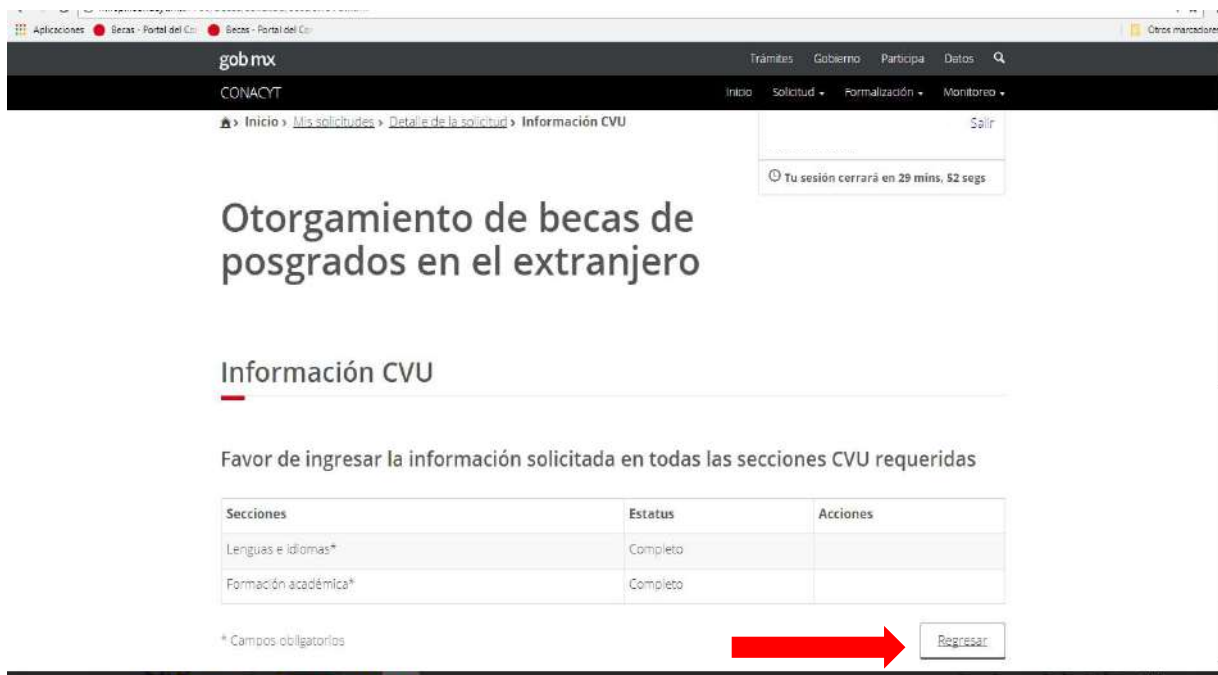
Aplicaciones Becas - Portal del C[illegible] Becas - Portal del C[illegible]

Otros marcadores

gob mx

Trámites Gobierno Participa Datos

CONACYT

Inicio Solicitud Formalización Monitoreo

Inicio › Mis solicitudes › Detalle de la solicitud › Información CVU

Salir

Tu sesión cerrará en 29 mins, 52 segs

Otorgamiento de becas de posgrados en el extranjero

Información CVU

Favor de ingresar la información solicitada en todas las secciones CVU requeridas

| Secciones | Estatus | Acciones |
|---|---|---|
| Lenguas e idiomas* | Completo | |
| Formación académica* | Completo | |

* Campos obligatorios

Regresar